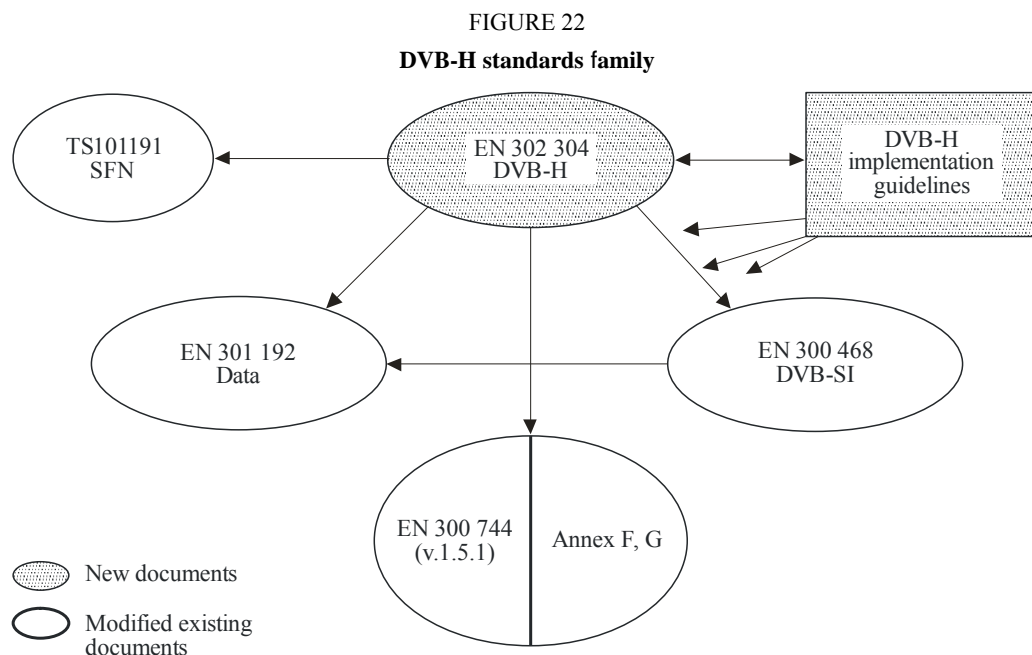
FIGURE 22

DVB-H standards family

TS101191
SFN

EN 302 304
DVB-H

DVB-H
implementation
guidelines

EN 301 192
Data

EN 300 468
DVB-SI

EN 300 744
(v.1.5.1)

Annex F, G

New documents

Modified existing documents